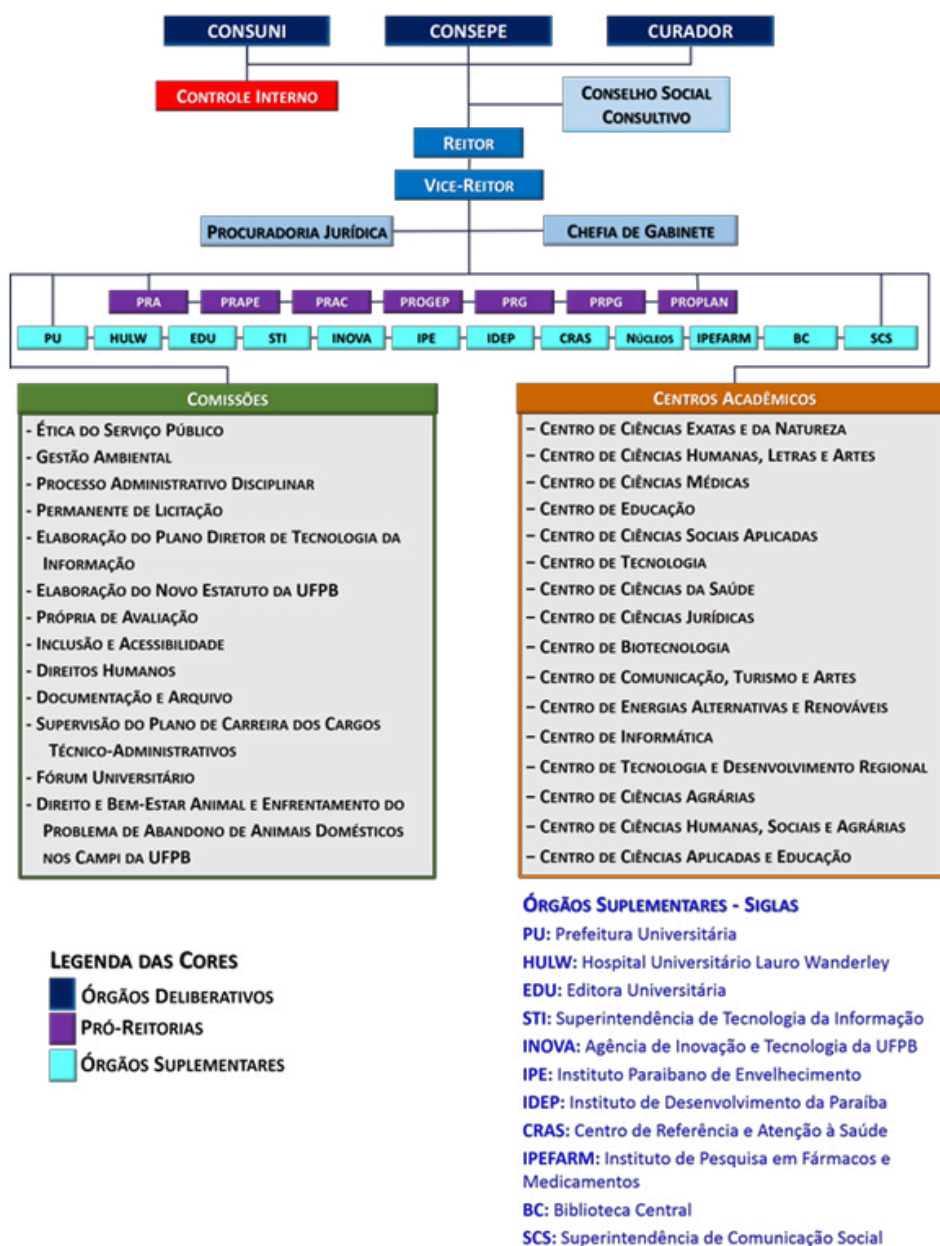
CONSUNI
CONSEPE
CURADOR
Controle Interno
Conselho Social Consultivo
Reitor
Vice-Reitor
Procuradoria Jurídica
Chefia de Gabinete

PRA
PRAPE
PRAC
PROGEP
PRG
PRPG
PROPLAN

PU
HULW
EDU
STI
INOVA
IPE
IDEP
CRAS
Núcleos
IPEFARM
BC
SCS

Comissões
- Ética do Serviço Público
- Gestão Ambiental
- Processo Administrativo Disciplinar
- Permanente de Licitação
- Elaboração do Plano Diretor de Tecnologia da Informação
- Elaboração do Novo Estatuto da UFPB
- Própria de Avaliação
- Inclusão e Acessibilidade
- Direitos Humanos
- Documentação e Arquivo
- Supervisão do Plano de Carreira dos Cargos Técnico-Administrativos
- Fórum Universitário
- Direito e Bem-Estar Animal e Enfrentamento do Problema de Abandono de Animais Domésticos nos Campi da UFPB

Centros Acadêmicos
– Centro de Ciências Exatas e da Natureza
– Centro de Ciências Humanas, Letras e Artes
– Centro de Ciências Médicas
– Centro de Educação
– Centro de Ciências Sociais Aplicadas
– Centro de Tecnologia
– Centro de Ciências da Saúde
– Centro de Ciências Jurídicas
– Centro de Biotecnologia
– Centro de Comunicação, Turismo e Artes
– Centro de Energias Alternativas e Renováveis
– Centro de Informática
– Centro de Tecnologia e Desenvolvimento Regional
– Centro de Ciências Agrárias
– Centro de Ciências Humanas, Sociais e Agrárias
– Centro de Ciências Aplicadas e Educação

Legenda das Cores
Órgãos Deliberativos
Pró-Reitorias
Órgãos Suplementares

Órgãos Suplementares - Siglas
PU: Prefeitura Universitária
HULW: Hospital Universitário Lauro Wanderley
EDU: Editora Universitária
STI: Superintendência de Tecnologia da Informação
INOVA: Agência de Inovação e Tecnologia da UFPB
IPE: Instituto Paraibano de Envelhecimento
IDEP: Instituto de Desenvolvimento da Paraíba
CRAS: Centro de Referência e Atenção à Saúde
IPEFARM: Instituto de Pesquisa em Fármacos e Medicamentos
BC: Biblioteca Central
SCS: Superintendência de Comunicação Social